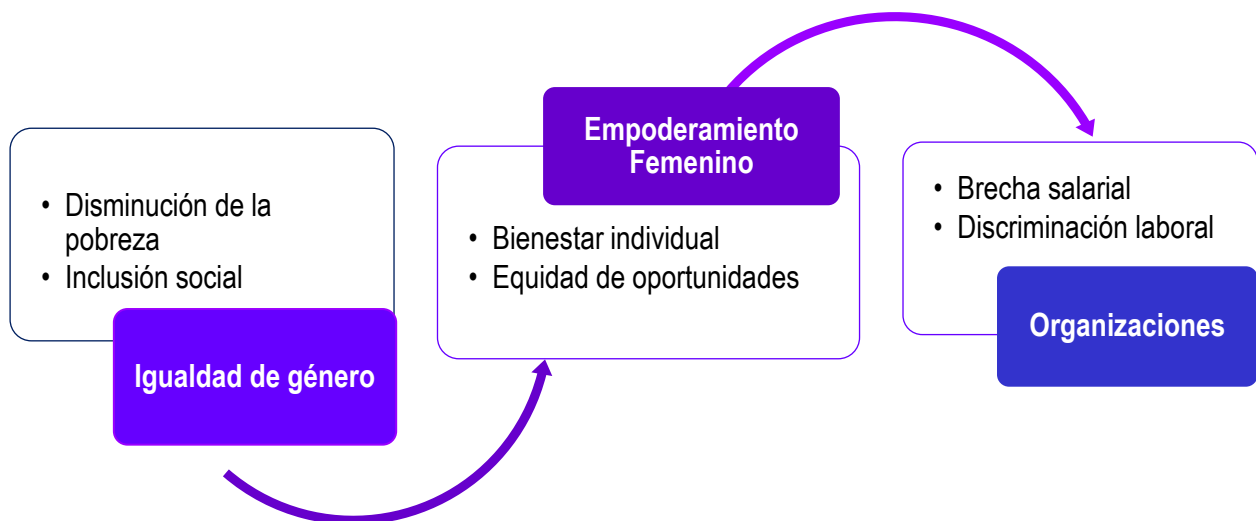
• Disminución de la pobreza
• Inclusión social

Igualdad de género

Empoderamiento Femenino

• Bienestar individual
• Equidad de oportunidades

• Brecha salarial
• Discriminación laboral

Organizaciones